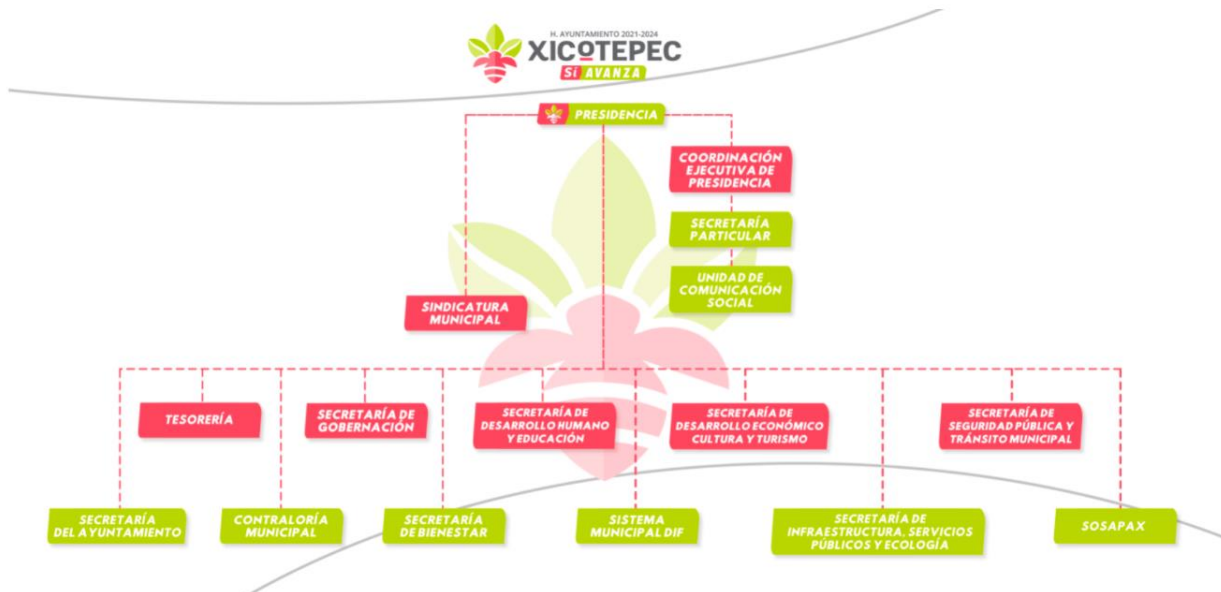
H. AYUNTAMIENTO 2021-2024
XICOTEPEC
SÍ AVANZA

PRESIDENCIA

COORDINACIÓN EJECUTIVA DE PRESIDENCIA

SECRETARÍA PARTICULAR

UNIDAD DE COMUNICACIÓN SOCIAL

SINDICATURA MUNICIPAL

TESORERÍA

SECRETARÍA DE GOBERNACIÓN

SECRETARÍA DE DESARROLLO HUMANO Y EDUCACIÓN

SECRETARÍA DE DESARROLLO ECONÓMICO CULTURA Y TURISMO

SECRETARÍA DE SEGURIDAD PÚBLICA Y TRÁNSITO MUNICIPAL

SECRETARÍA DEL AYUNTAMIENTO

CONTRALORÍA MUNICIPAL

SECRETARÍA DE BIENESTAR

SISTEMA MUNICIPAL DIF

SECRETARÍA DE INFRAESTRUCTURA, SERVICIOS PÚBLICOS Y ECOLOGÍA

SOSAPAX